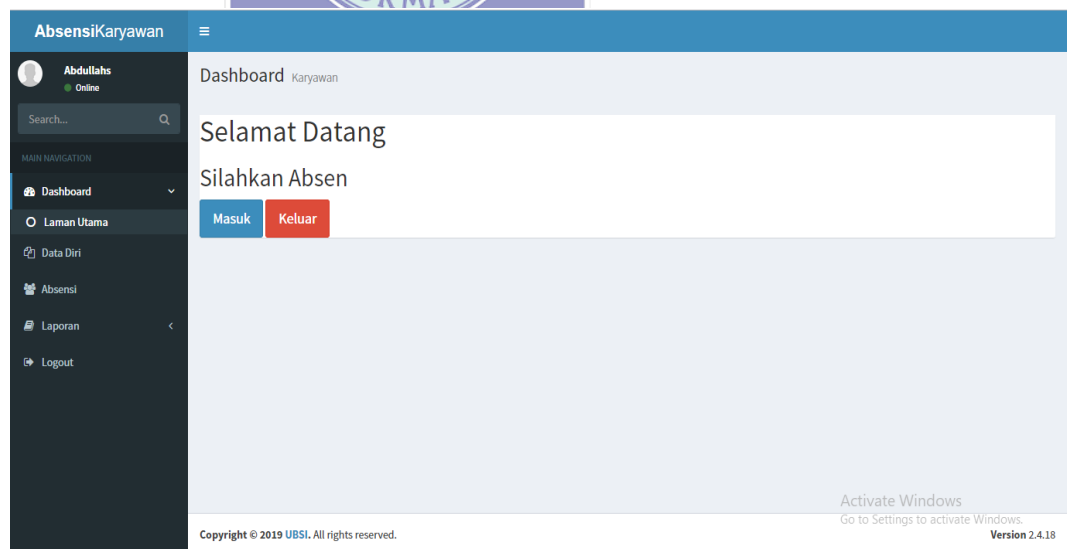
AbsensiKaryawan

Abdullahs
Online

Search...

MAIN NAVIGATION

Dashboard
Laman Utama
Data Diri
Absensi
Laporan
Logout

Dashboard Karyawan

Selamat Datang

Silahkan Absen

Masuk
Keluar

Activate Windows
Go to Settings to activate Windows.

Copyright © 2019 UBSI. All rights reserved.

Version 2.4.18